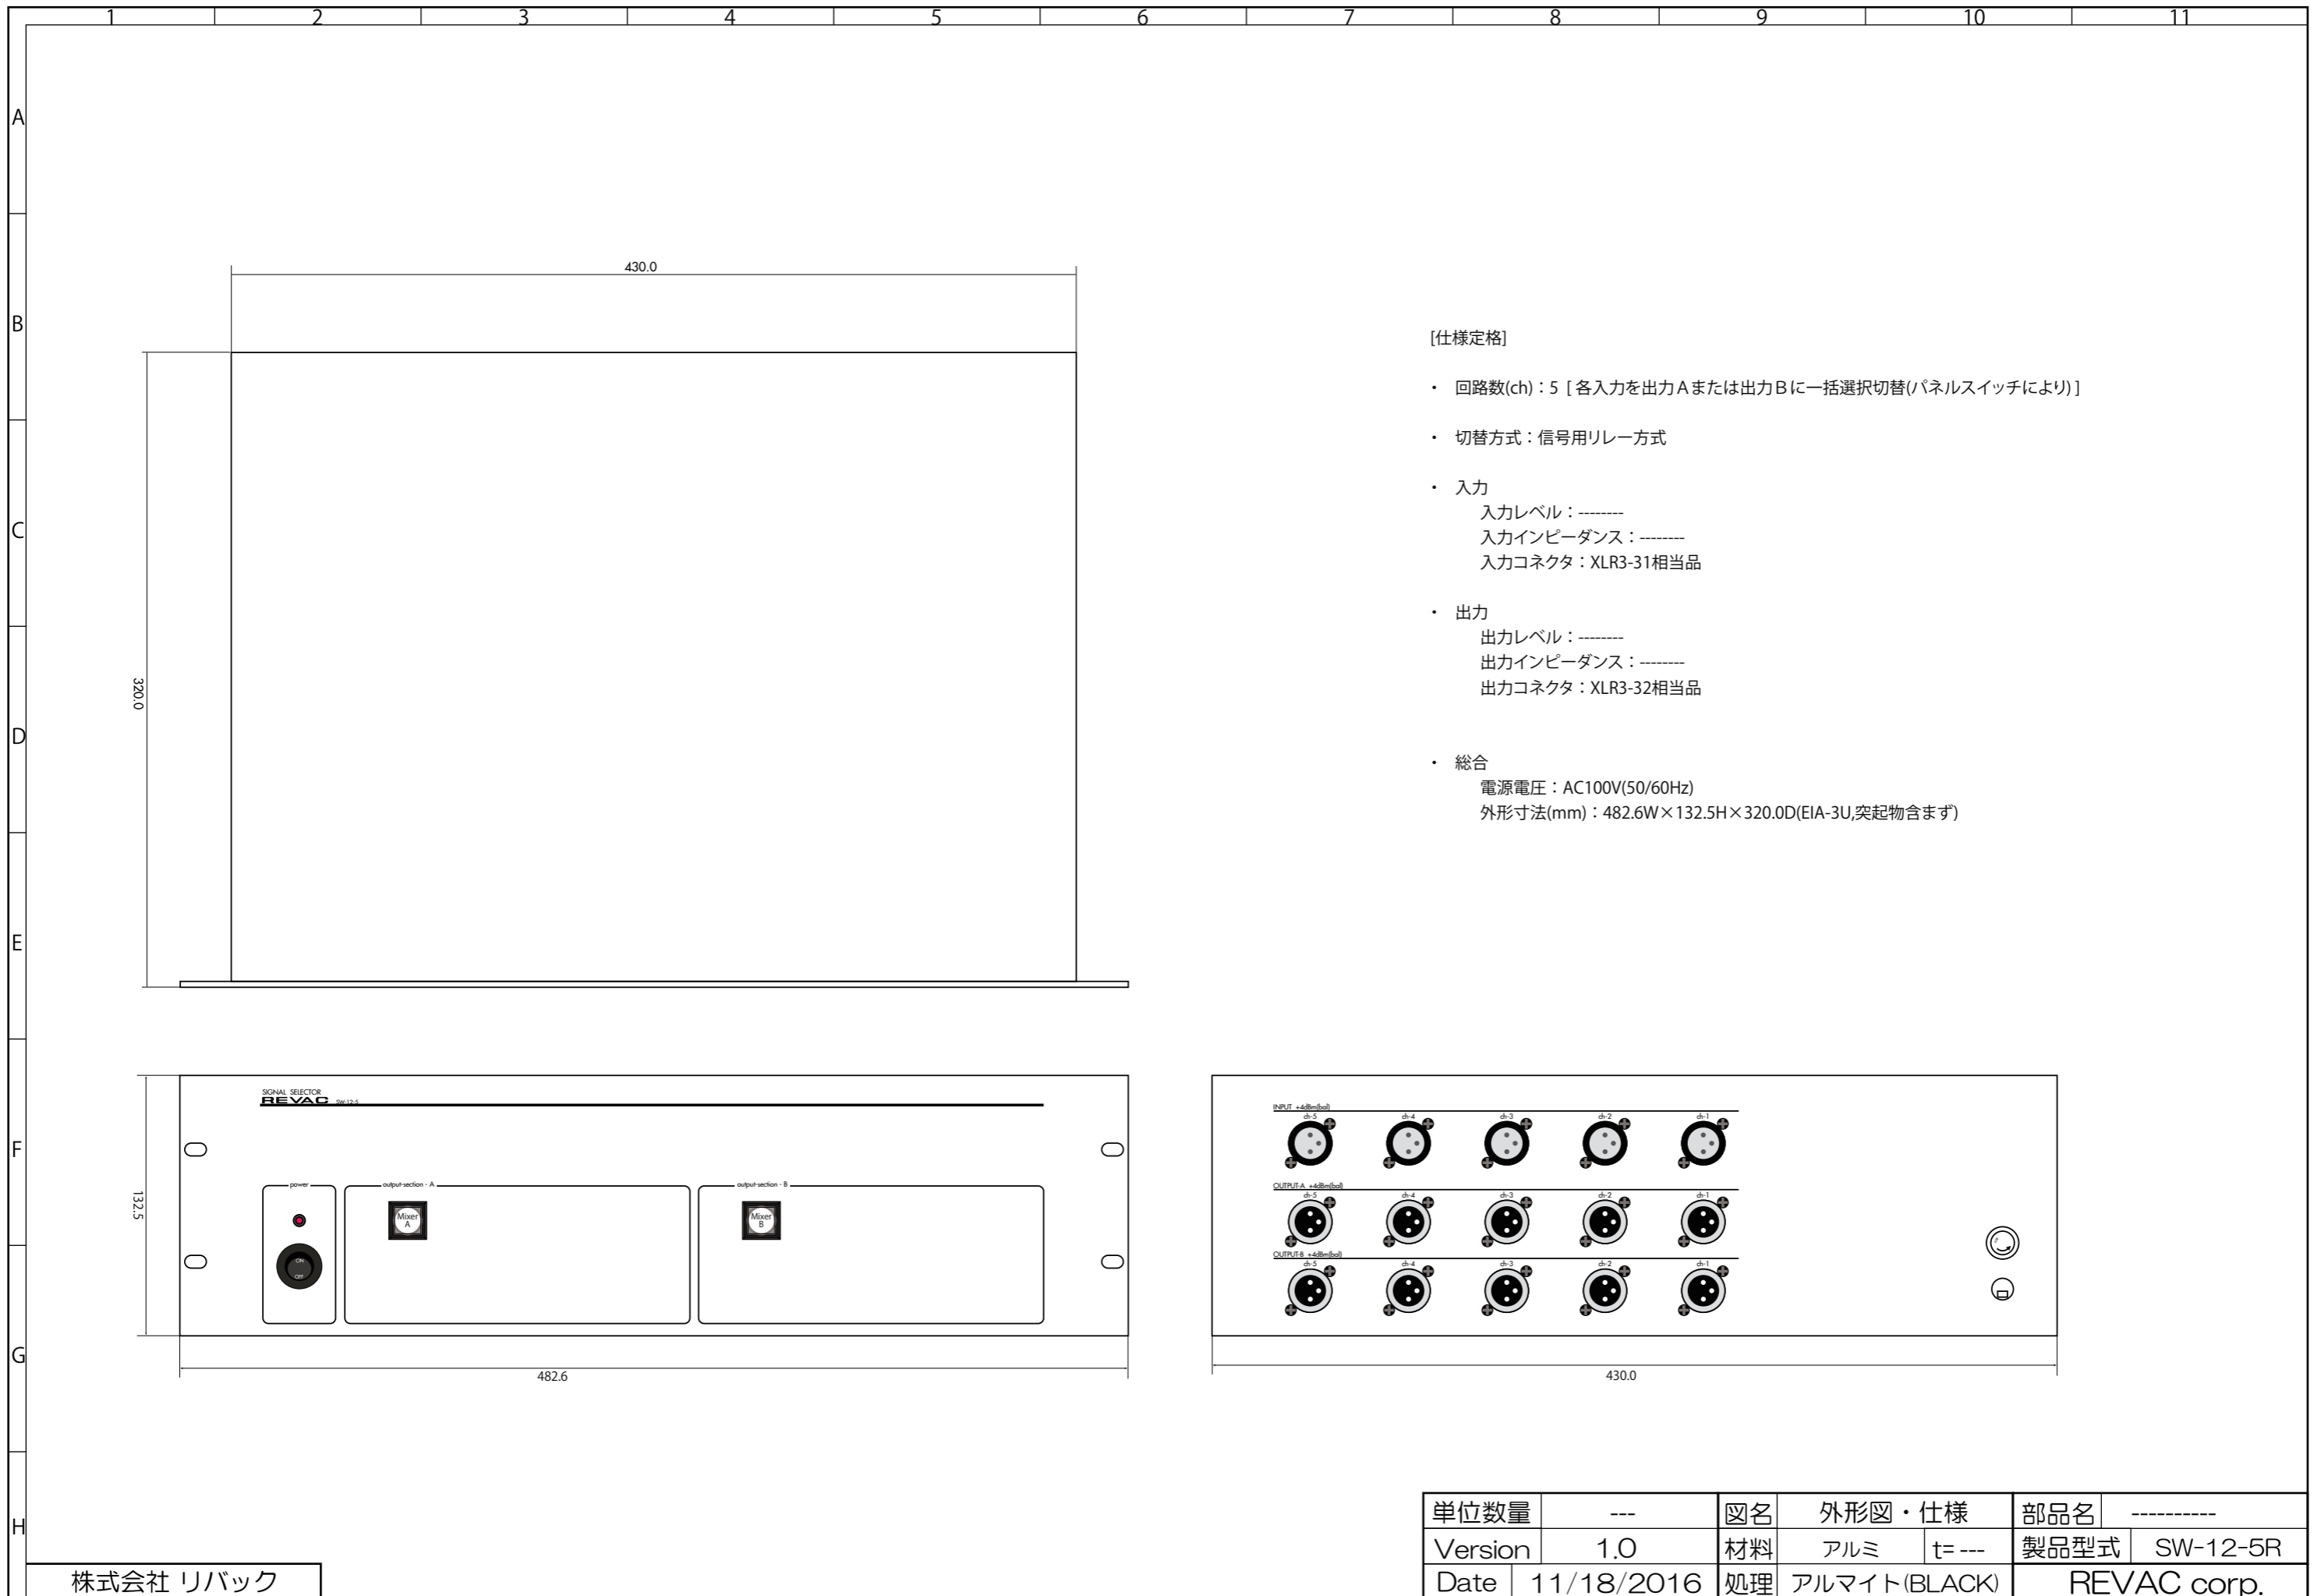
1 2 3 4 5 6 7 8 9 10 11

A
B
C
D
E
F
G
H

430.0

320.0

[仕様定格]

・ 回路数(ch)：5［各入力を出力Aまたは出力Bに一括選択切替(パネルスイッチにより)］

・ 切替方式：信号用リレー方式

・ 入力
入力レベル：--------
入力インピーダンス：--------
入力コネクタ：XLR3-31相当品

・ 出力
出力レベル：--------
出力インピーダンス：--------
出力コネクタ：XLR3-32相当品

・ 総合
電源電圧：AC100V(50/60Hz)
外形寸法(mm)：482.6W×132.5H×320.0D(EIA-3U,突起物含まず)

SIGNAL SELECTOR
REVAC SW-12-5

power
ON
OFF
output-section - A
Mixer A
output-section - B
Mixer B

132.5

482.6

INPUT +4dBm(bal)
ch-5 ch-4 ch-3 ch-2 ch-1
OUTPUT-A +4dBm(bal)
ch-5 ch-4 ch-3 ch-2 ch-1
OUTPUT-B +4dBm(bal)
ch-5 ch-4 ch-3 ch-2 ch-1

430.0

| 単位数量 | --- | 図名 | 外形図・仕様 | | 部品名 | ---------- |
|---|---|---|---|---|---|---|
| Version | 1.0 | 材料 | アルミ | t= --- | 製品型式 | SW-12-5R |
| Date | 11/18/2016 | 処理 | アルマイト(BLACK) | | REVAC corp. | |

株式会社 リバック